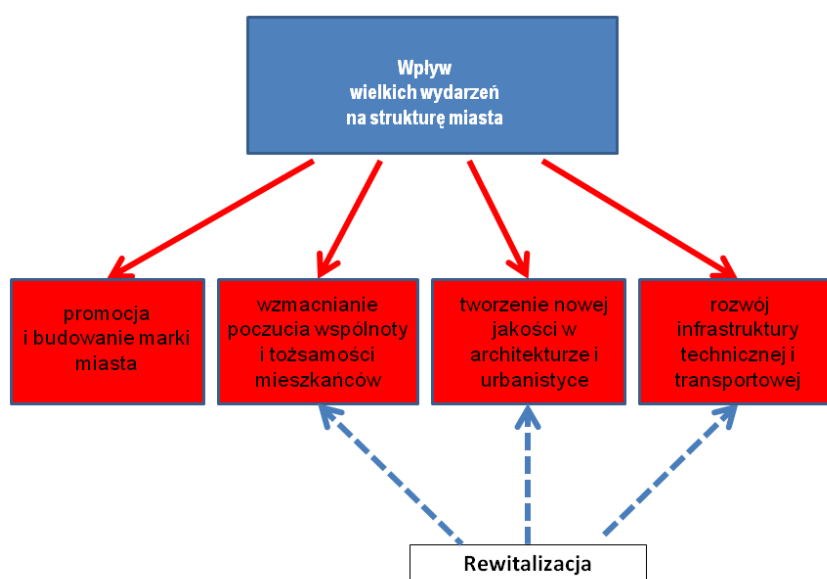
Wpływ wielkich wydarzeń na strukturę miasta

promocja i budowanie marki miasta

wzmacnianie poczucia wspólnoty i tożsamości mieszkańców

tworzenie nowej jakości w architekturze i urbanistyce

rozwój infrastruktury technicznej i transportowej

Rewitalizacja